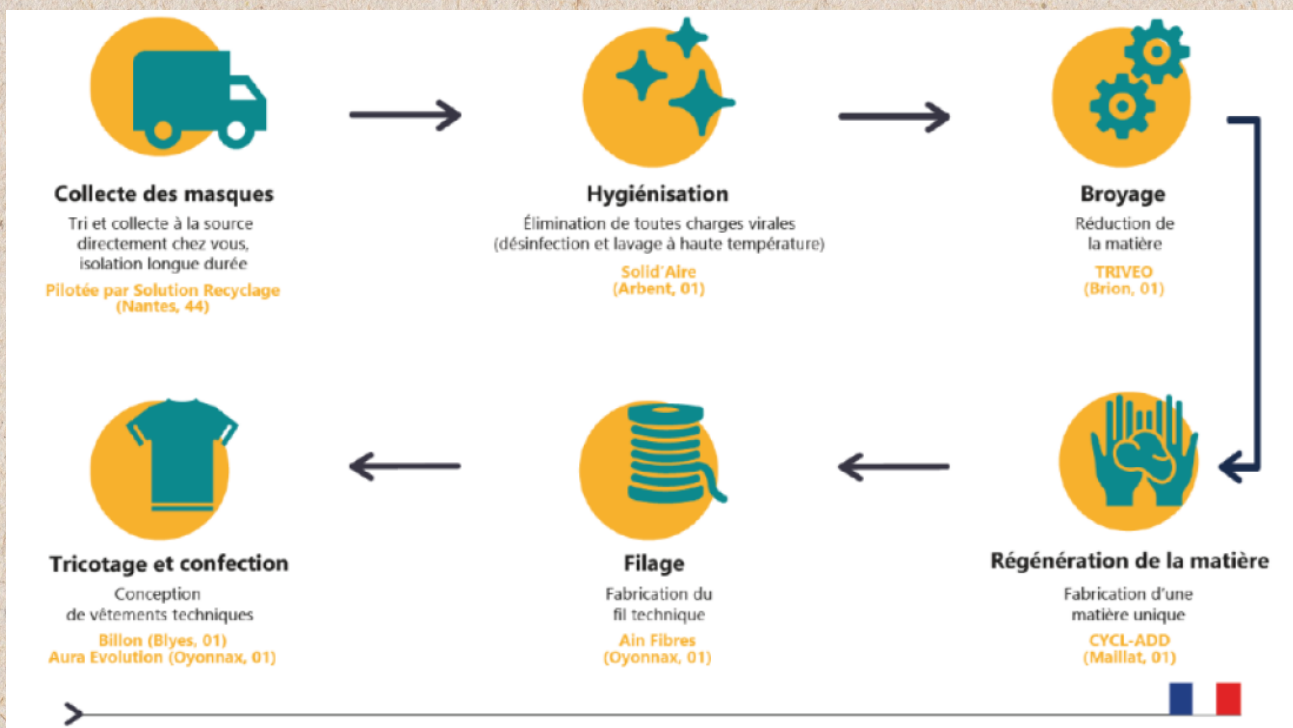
Collecte des masques
Tri et collecte à la source directement chez vous, isolation longue durée
Pilotée par Solution Recyclage (Nantes, 44)

Hygiénisation
Élimination de toutes charges virales (désinfection et lavage à haute température)
Solid'Aire (Arbent, 01)

Broyage
Réduction de la matière
TRIVEO (Brion, 01)

Régénération de la matière
Fabrication d'une matière unique
CYCL-ADD (Maillat, 01)

Filage
Fabrication du fil technique
Ain Fibres (Oyonnax, 01)

Tricotage et confection
Conception de vêtements techniques
Billon (Biyes, 01)
Aura Evolution (Oyonnax, 01)